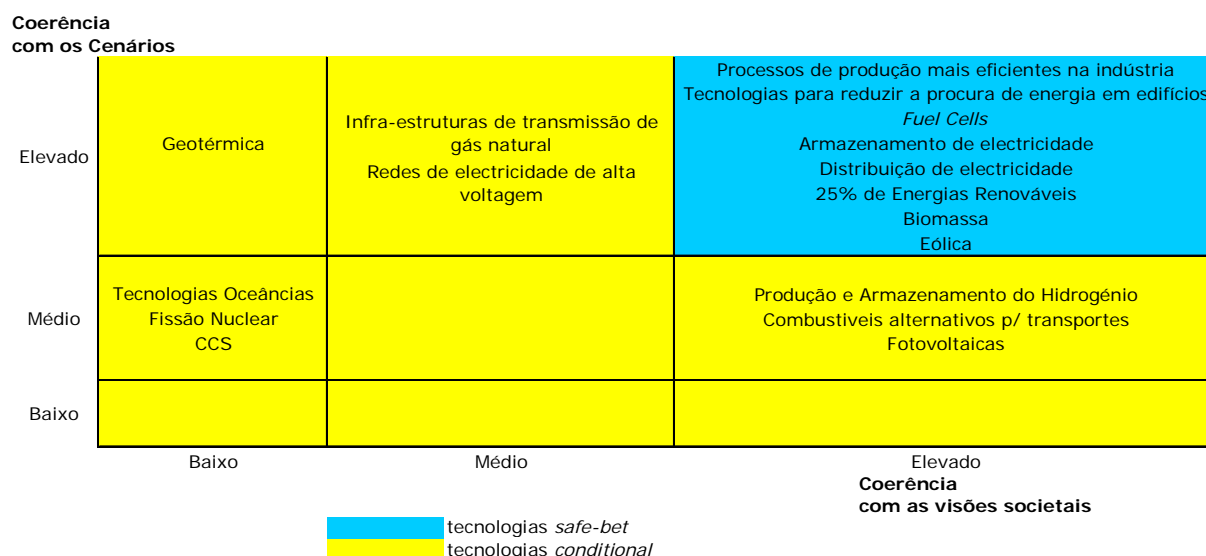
Coerência com os Cenários

| | Baixo | Médio | Elevado |
|---|---|---|---|
| Elevado | Geotérmica | Infra-estruturas de transmissão de gás natural<br>Redes de electricidade de alta voltagem | Processos de produção mais eficientes na indústria<br>Tecnologias para reduzir a procura de energia em edifícios<br>*Fuel Cells*<br>Armazenamento de electricidade<br>Distribuição de electricidade<br>25% de Energias Renováveis<br>Biomassa<br>Eólica |
| Médio | Tecnologias Oceâncias<br>Fissão Nuclear<br>CCS | | Produção e Armazenamento do Hidrogénio<br>Combustiveis alternativos p/ transportes<br>Fotovoltaicas |
| Baixo | | | |

Coerência com as visões societais

tecnologias *safe-bet*
tecnologias *conditional*